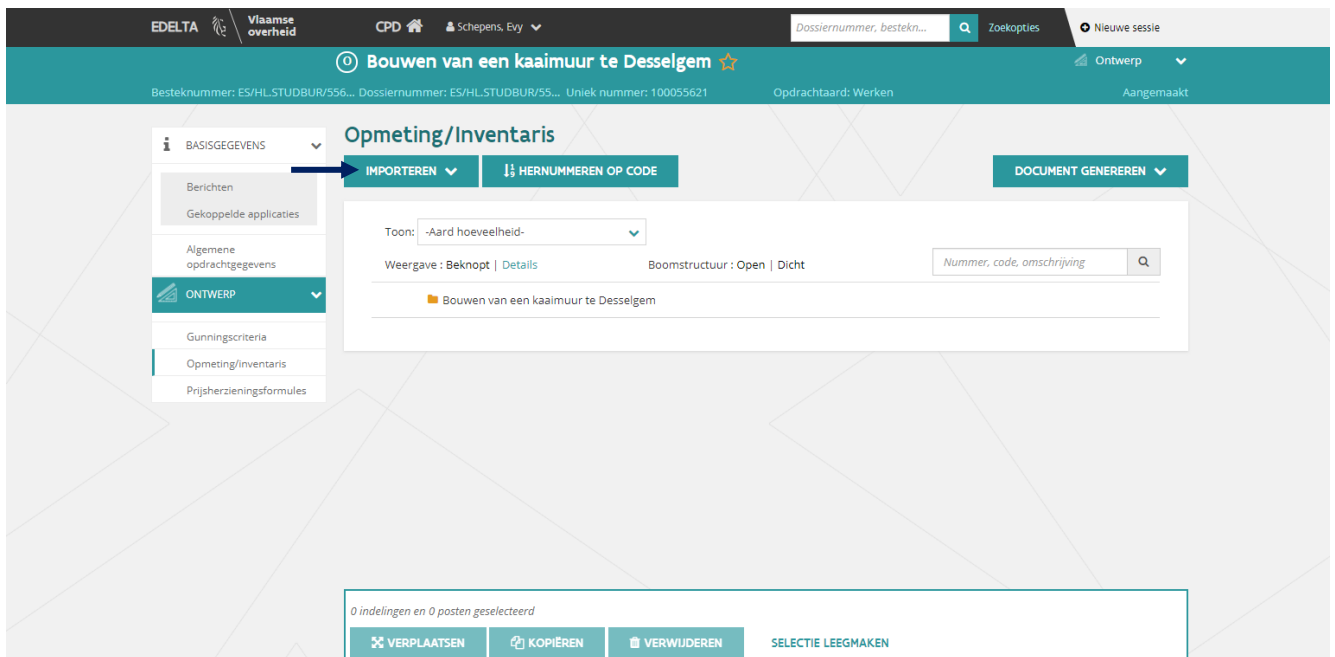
EDELTA Vlaamse overheid CPD Schepens, Evy Dossiernummer, bestekn... Zoekopties Nieuwe sessie

O Bouwen van een kaaimuur te Desselgem ☆ Ontwerp

Besteknummer: ES/HL.STUDBUR/556... Dossiernummer: ES/HL.STUDBUR/55... Uniek nummer: 100055621 Opdrachtaard: Werken Aangemaakt

BASISGEGEVENS

Berichten

Gekoppelde applicaties

Algemene opdrachtgegevens

ONTWERP

Gunningscriteria

Opmeting/inventaris

Prijsherzieningsformules

Opmeting/Inventaris

IMPORTEREN HERNUMMEREN OP CODE DOCUMENT GENEREREN

Toon: -Aard hoeveelheid-

Weergave : Beknopt | Details Boomstructuur : Open | Dicht Nummer, code, omschrijving

Bouwen van een kaaimuur te Desselgem

0 indelingen en 0 posten geselecteerd

VERPLAATSEN KOPIËREN VERWIJDEREN SELECTIE LEEGMAKEN